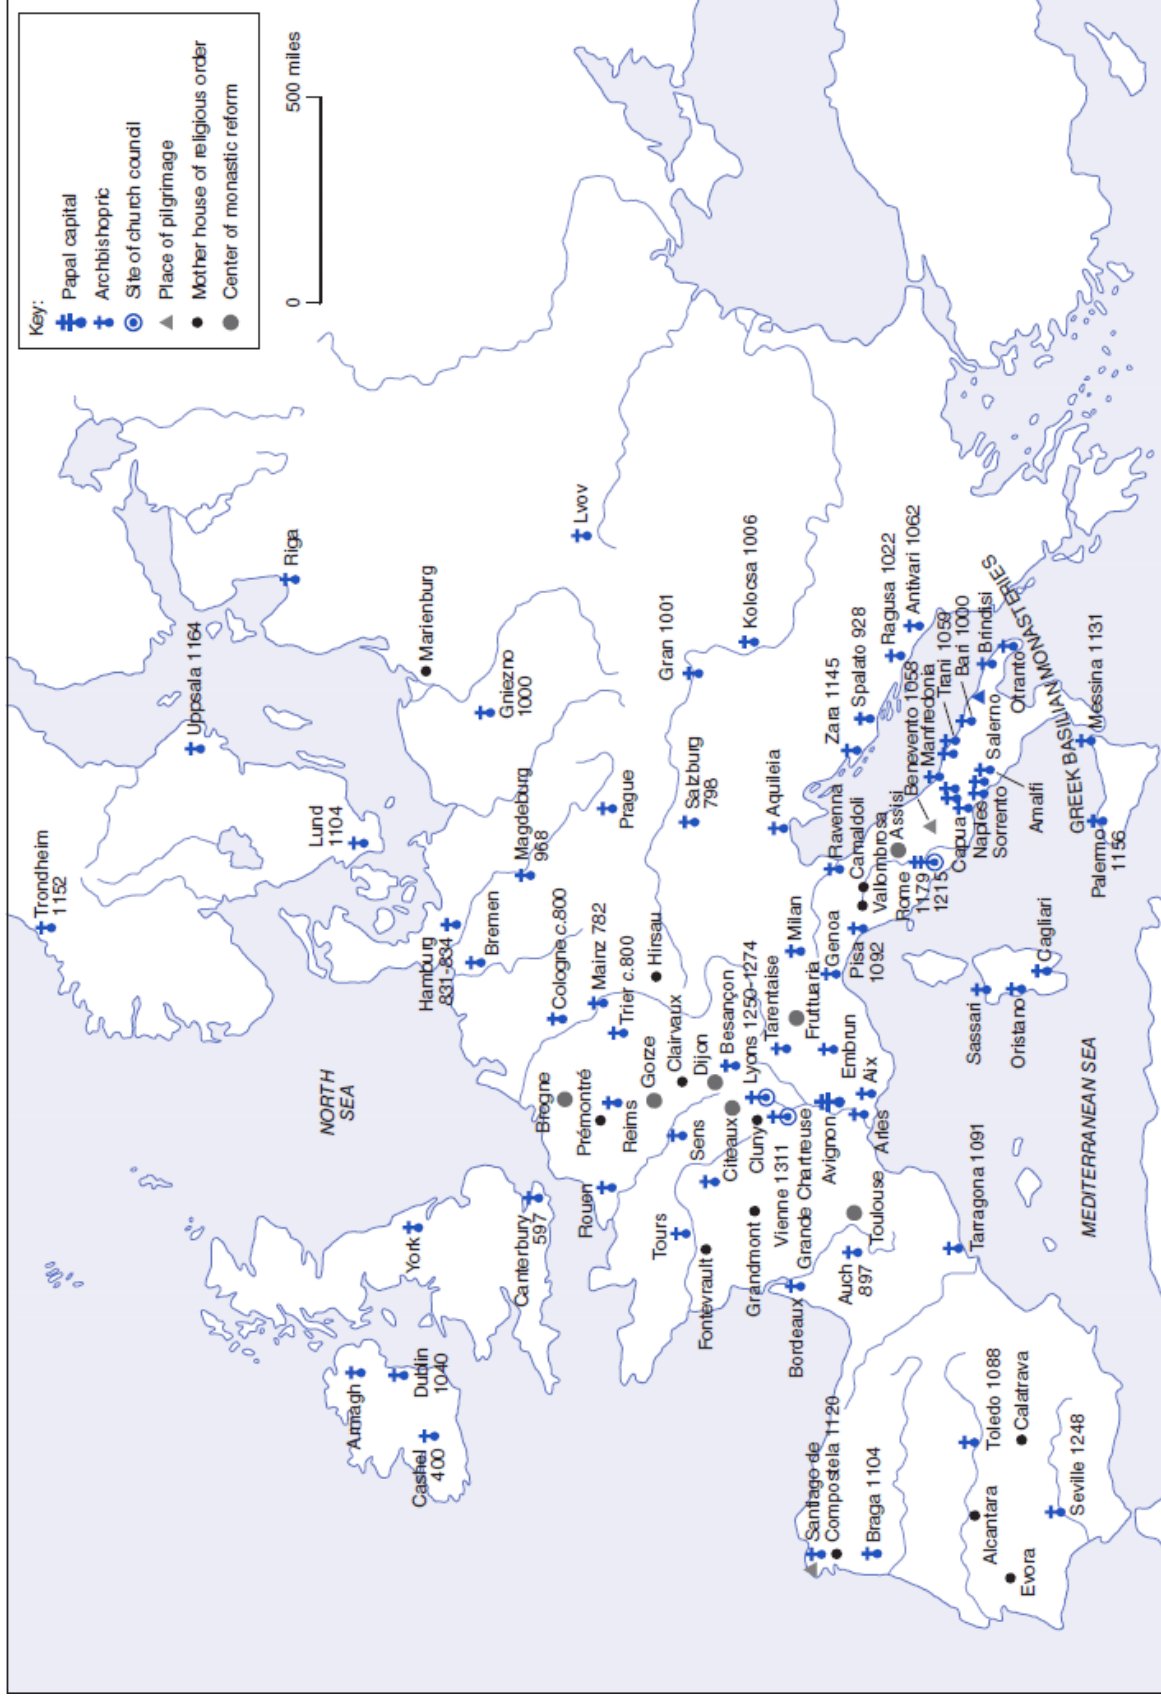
Key:
Papal capital
Archbishopric
Site of church council
Place of pilgrimage
Mother house of religious order
Center of monastic reform

0
500 miles

Trondheim 1152
Uppsala 1164
Riga
Lund 1104
Marienburg
Gniezno 1000
Lvov
Hamburg 831-834
Bremen
Magdeburg 968
Prague
Gran 1001
Kolosa 1006
Salzburg 798
Aquileia
Zara 1145
Spalato 928
Ragusa 1022
Antivari 1062
Trani 1059
Bari 1000
Brindisi
Otranto
Manfredonia
Benevento 1058
Salerno
Amalfi
Sorrento
Naples
Capua
GREEK BASILIAN MONASTERIES
Messina 1131
Palermo 1156
Ravenna
Camaldoli
Assisi
Vallombrosa
Rome 1179 1215
Pisa 1092
Genoa
Milan
Cagliari
Sassari
Oristano
MEDITERRANEAN SEA
NORTH SEA
Cologne c.800
Mainz 782
Trier c.800
Hirsau
Clairvaux
Gorze
Brogne
Prémontré
Reims
Dijon
Besançon
Lyons 1250-1274
Tarentaise
Fruttuaria
Embrun
Aix
Arles
Avignon
Grande Chartreuse
Vienne 1311
Cluny
Citeaux
Sens
Rouen
Canterbury 597
York
Tours
Fontevrault
Grandmont
Bordeaux
Auch 897
Toulouse
Tarragona 1091
Armagh
Dublin 1040
Cashel 400
Santiago de Compostela 1120
Braga 1104
Toledo 1088
Calatrava
Alcantara
Evora
Seville 1248